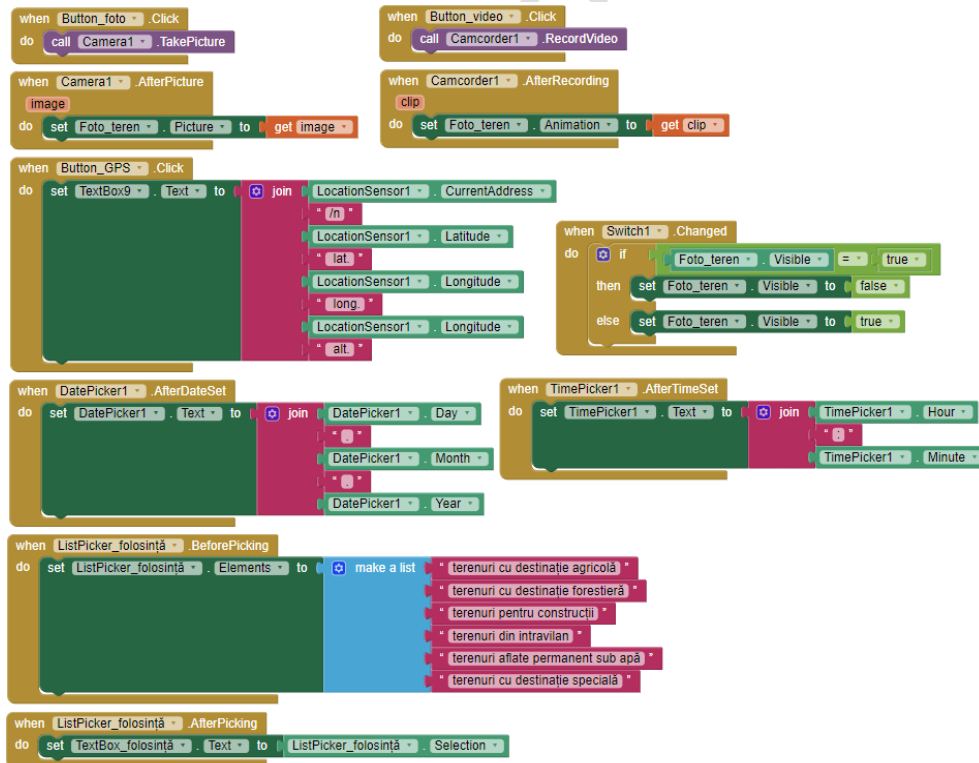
when Button_foto .Click
do call Camera1 .TakePicture

when Button_video .Click
do call Camcorder1 .RecordVideo

when Camera1 .AfterPicture
image
do set Foto_teren . Picture to get image

when Camcorder1 .AfterRecording
clip
do set Foto_teren . Animation to get clip

when Button_GPS .Click
do set TextBox9 . Text to join LocationSensor1 . CurrentAddress
" /n "
LocationSensor1 . Latitude
" lat. "
LocationSensor1 . Longitude
" long. "
LocationSensor1 . Longitude
" alt. "

when Switch1 .Changed
do if Foto_teren . Visible = true
then set Foto_teren . Visible to false
else set Foto_teren . Visible to true

when DatePicker1 .AfterDateSet
do set DatePicker1 . Text to join DatePicker1 . Day
" . "
DatePicker1 . Month
" . "
DatePicker1 . Year

when TimePicker1 .AfterTimeSet
do set TimePicker1 . Text to join TimePicker1 . Hour
" : "
TimePicker1 . Minute

when ListPicker_folosință .BeforePicking
do set ListPicker_folosință . Elements to make a list " terenuri cu destinație agricolă "
" terenuri cu destinație forestieră "
" terenuri pentru construcții "
" terenuri din intravilan "
" terenuri aflate permanent sub apă "
" terenuri cu destinație specială "

when ListPicker_folosință .AfterPicking
do set TextBox_folosință . Text to ListPicker_folosință . Selection